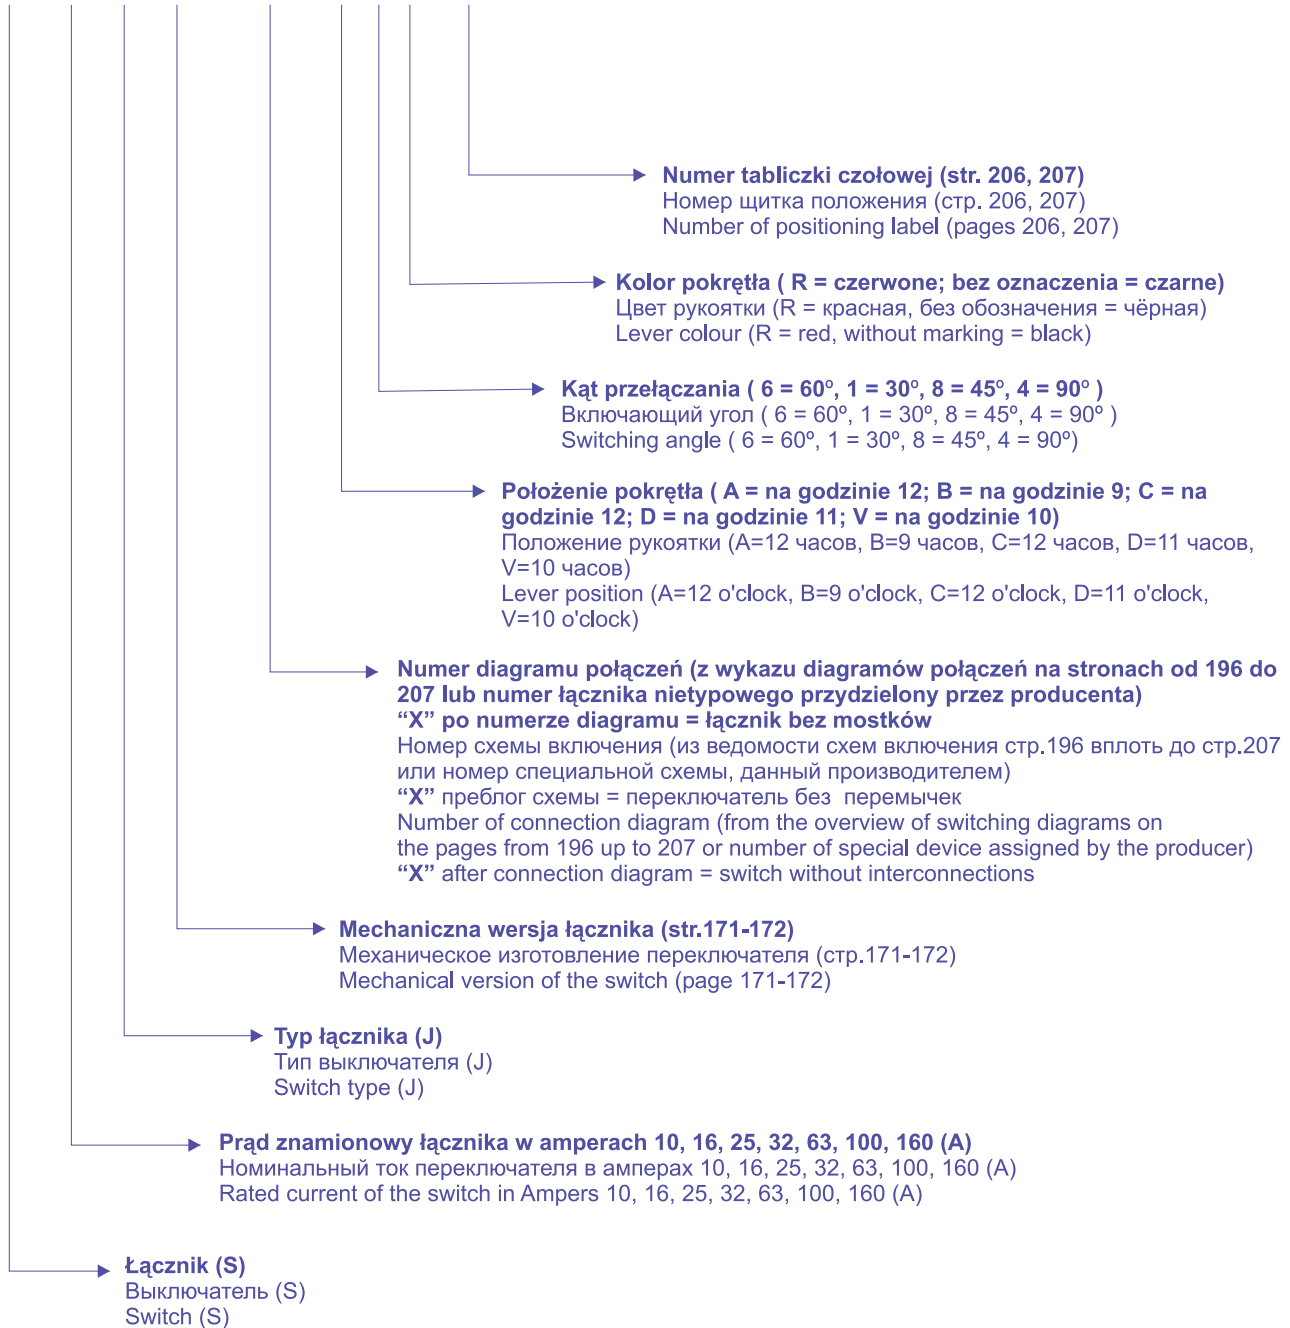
**Numer tabliczki czołowej (str. 206, 207)**
Номер щитка положения (стр. 206, 207)
Number of positioning label (pages 206, 207)

**Kolor pokrętła ( R = czerwone; bez oznaczenia = czarne)**
Цвет рукоятки (R = красная, без обозначения = чёрная)
Lever colour (R = red, without marking = black)

**Kąt przełączania ( 6 = 60º, 1 = 30º, 8 = 45º, 4 = 90º )**
Включающий угол ( 6 = 60º, 1 = 30º, 8 = 45º, 4 = 90º )
Switching angle ( 6 = 60º, 1 = 30º, 8 = 45º, 4 = 90º)

**Położenie pokrętła ( A = na godzinie 12; B = na godzinie 9; C = na godzinie 12; D = na godzinie 11; V = na godzinie 10)**
Положение рукоятки (A=12 часов, B=9 часов, C=12 часов, D=11 часов, V=10 часов)
Lever position (A=12 o'clock, B=9 o'clock, C=12 o'clock, D=11 o'clock, V=10 o'clock)

**Numer diagramu połączeń (z wykazu diagramów połączeń na stronach od 196 do 207 lub numer łącznika nietypowego przydzielony przez producenta)**
**“X” po numerze diagramu = łącznik bez mostków**
Номер схемы включения (из ведомости схем включения стр.196 вплоть до стр.207 или номер специальной схемы, данный производителем)
**“X”** преблог схемы = переключатель без перемычек
Number of connection diagram (from the overview of switching diagrams on the pages from 196 up to 207 or number of special device assigned by the producer)
**“X”** after connection diagram = switch without interconnections

**Mechaniczna wersja łącznika (str.171-172)**
Механическое изготовление переключателя (стр.171-172)
Mechanical version of the switch (page 171-172)

**Typ łącznika (J)**
Тип выключателя (J)
Switch type (J)

**Prąd znamionowy łącznika w amperach 10, 16, 25, 32, 63, 100, 160 (A)**
Номинальный ток переключателя в амперах 10, 16, 25, 32, 63, 100, 160 (A)
Rated current of the switch in Ampers 10, 16, 25, 32, 63, 100, 160 (A)

**Łącznik (S)**
Выключатель (S)
Switch (S)